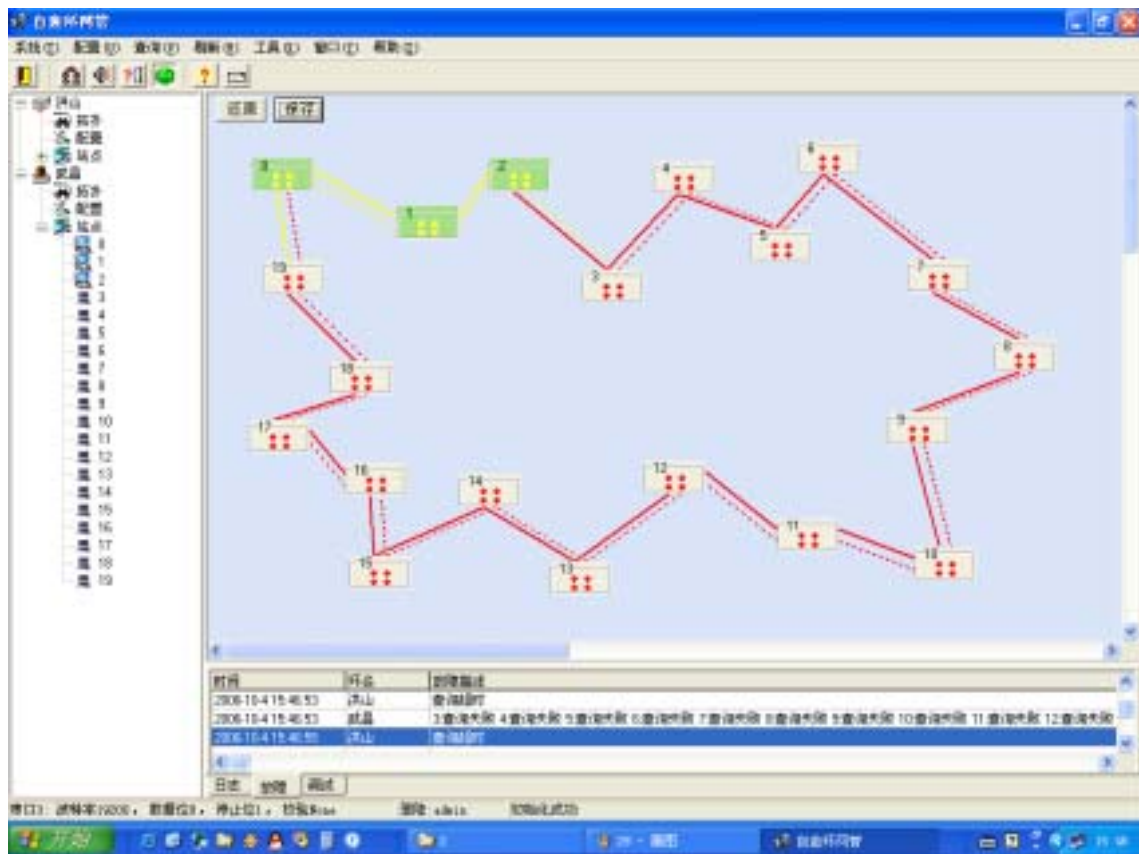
自愈环网管

系统(S) 配置(C) 查询(F) 刷新(R) 工具(T) 窗口(W) 帮助(H)

济山
拓扑
配置
站点
武昌
拓扑
配置
站点
0
1
2
3
4
5
6
7
8
9
10
11
12
13
14
15
16
17
18
19

还原 保存

3 2 1 4 6 5 3 7 19 8 18 17 9 16 14 12 11 15 13 10

| 时间 | 环名 | 故障描述 |
|---|---|---|
| 2006-10-4 15:46:53 | 济山 | 查询超时 |
| 2006-10-4 15:46:53 | 武昌 | 3查询失败 4查询失败 5查询失败 6查询失败 7查询失败 8查询失败 9查询失败 10查询失败 11查询失败 12查询失败 |
| 2006-10-4 15:46:55 | 济山 | 查询超时 |

日志 故障 调试

串口1: 波特率19200, 数据位8, 停止位1, 校验None 用户 admin 初始化成功

开始 自愈环网管